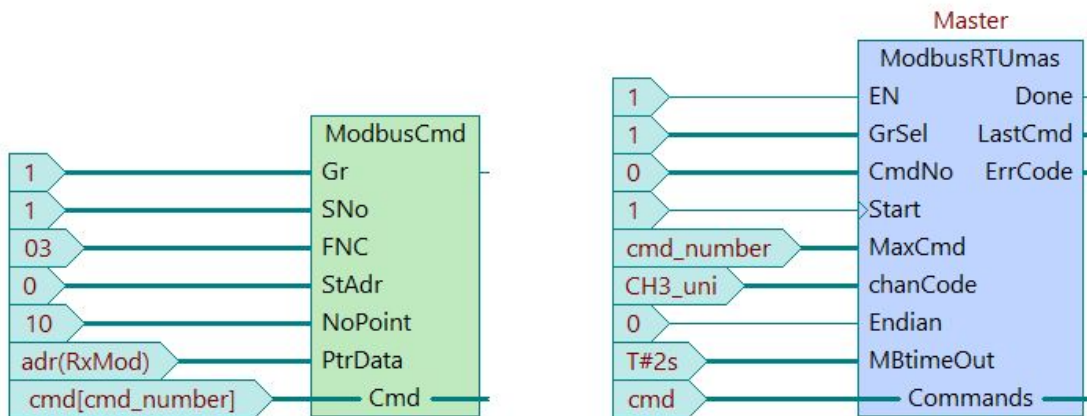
ModbusCmd
1 Gr
1 SNo
03 FNC
0 StAdr
10 NoPoint
adr(RxMod) PtrData
cmd[cmd_number] Cmd

Master
ModbusRTUmas
1 EN Done
1 GrSel LastCmd
0 CmdNo ErrCode
1 Start
cmd_number MaxCmd
CH3_uni chanCode
0 Endian
T#2s MBtimeOut
cmd Commands